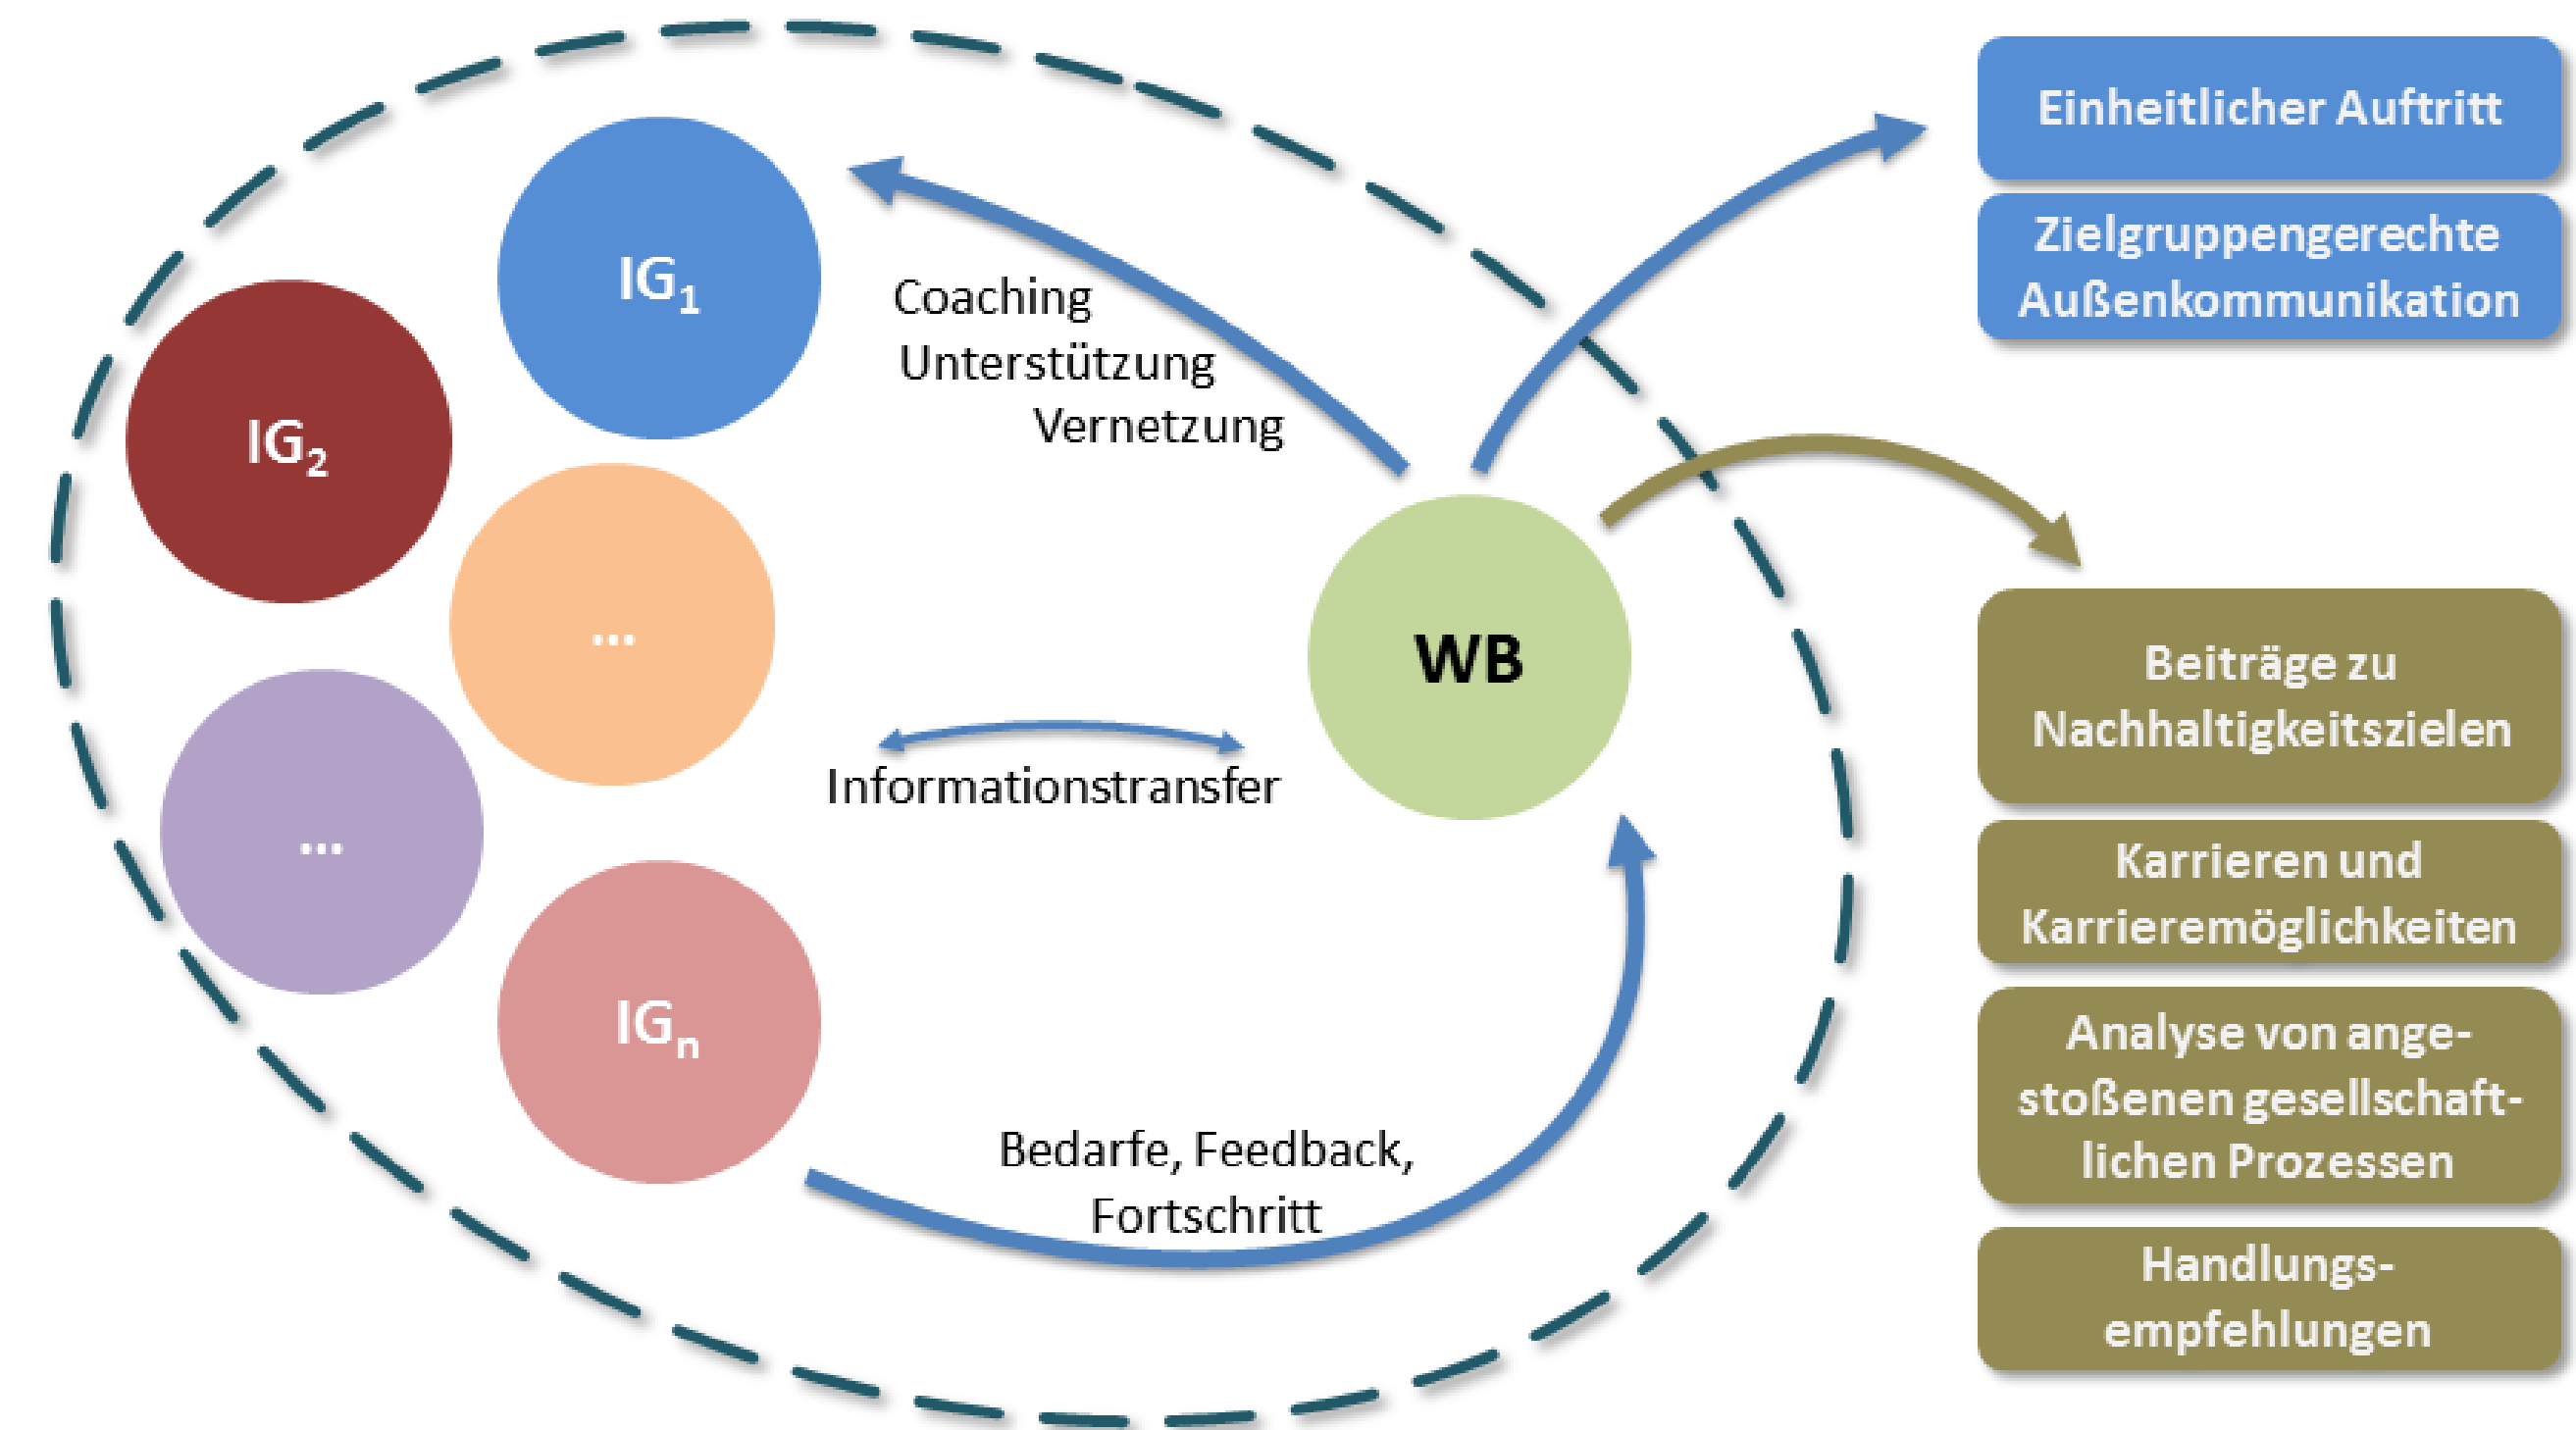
$IG_1$

$IG_2$

...

...

$IG_n$

Coaching
Unterstützung
Vernetzung

Informationstransfer

WB

Bedarfe, Feedback, Fortschritt

Einheitlicher Auftritt

Zielgruppengerechte Außenkommunikation

Beiträge zu Nachhaltigkeitszielen

Karrieren und Karrieremöglichkeiten

Analyse von ange-stoßenen gesellschaft-lichen Prozessen

Handlungs-empfehlungen